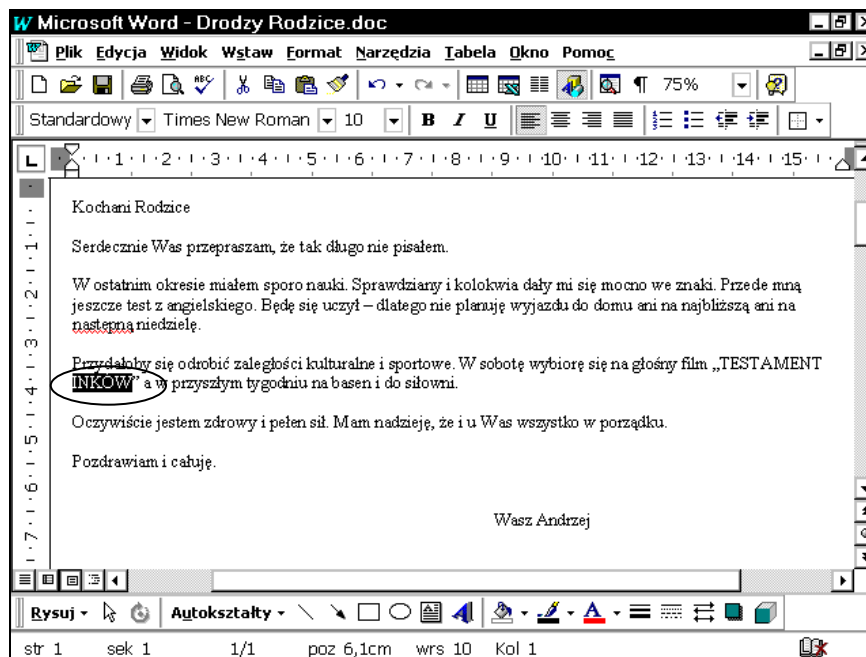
Microsoft Word - Drodzy Rodzice.doc

Plik Edycja Widok Wstaw Format Narzędzia Tabela Okno Pomoc

75%

Standardowy Times New Roman 10

B I U

· 1 · 1 · 2 · 1 · 3 · 1 · 4 · 1 · 5 · 1 · 6 · 1 · 7 · 1 · 8 · 1 · 9 · 1 · 10 · 1 · 11 · 1 · 12 · 1 · 13 · 1 · 14 · 1 · 15 ·

Kochani Rodzice

Serdecznie Was przepraszam, że tak długo nie pisałem.

W ostatnim okresie miałem sporo nauki. Sprawdziany i kolokwia dały mi się mocno we znaki. Przede mną jeszcze test z angielskiego. Będę się uczył – dlatego nie planuję wyjazdu do domu ani na najbliższą ani na następną niedzielę.

Przydałoby się odrobić zaległości kulturalne i sportowe. W sobotę wybiorę się na głośny film „TESTAMENT INKÓW" a w przyszłym tygodniu na basen i do siłowni.

Oczywiście jestem zdrowy i pełen sił. Mam nadzieję, że i u Was wszystko w porządku.

Pozdrawiam i całuję.

Wasz Andrzej

Rysuj Autokształty

str 1 sek 1 1/1 poz 6,1cm wrs 10 Kol 1